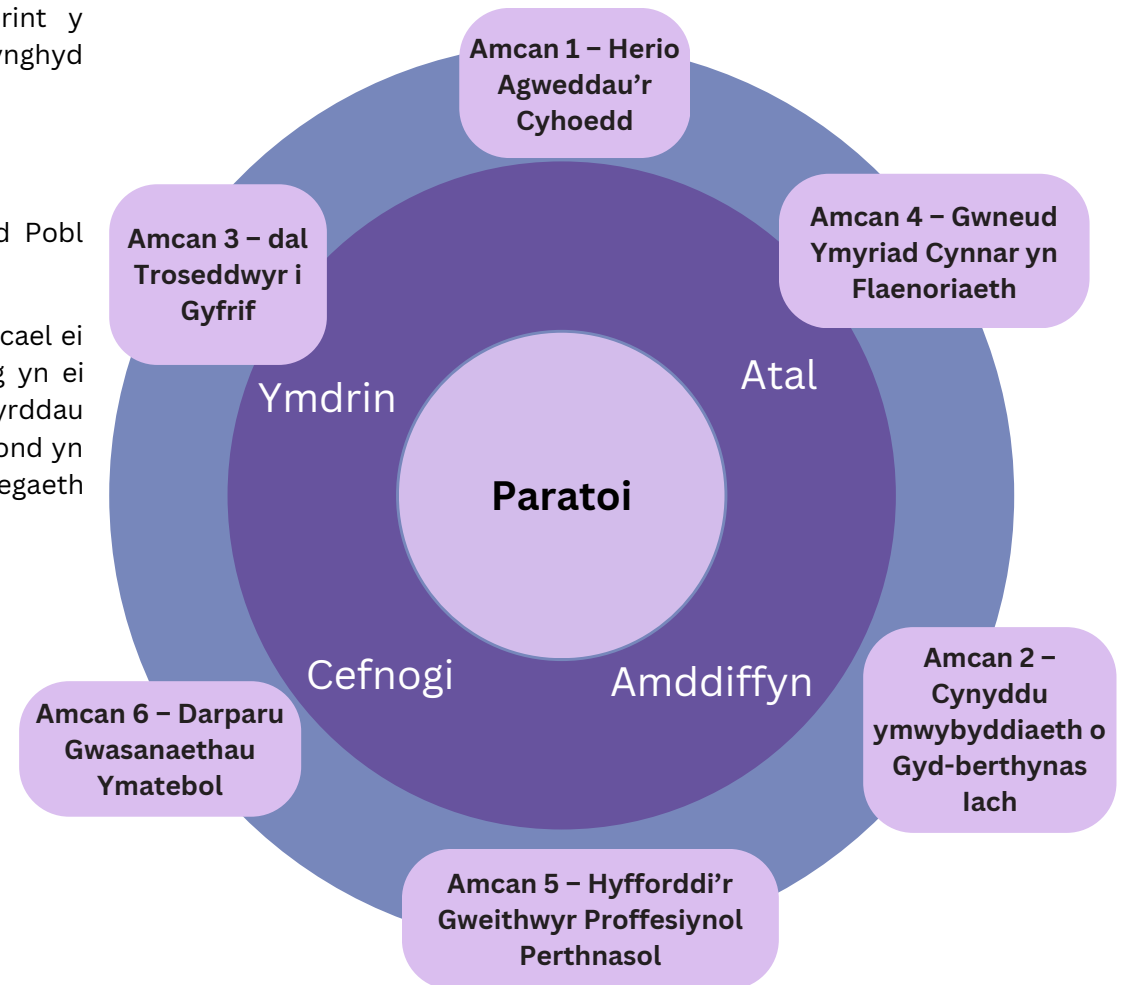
rint y
ynghyd

d Pobl

cael ei
g yn ei
yrddau
ond yn
egaeth

Amcan 1 – Herio Agweddau'r Cyhoedd

Amcan 3 – dal Troseddwyr i Gyfrif

Amcan 4 – Gwneud Ymyriad Cynnar yn Flaenoriaeth

Ymdrin

Atal

Paratoi

Cefnogi

Amddiffyn

Amcan 2 – Cynyddu ymwybyddiaeth o Gyd-berthynas Iach

Amcan 6 – Darparu Gwasanaethau Ymatebol

Amcan 5 – Hyfforddi'r Gweithwyr Proffesiynol Perthnasol